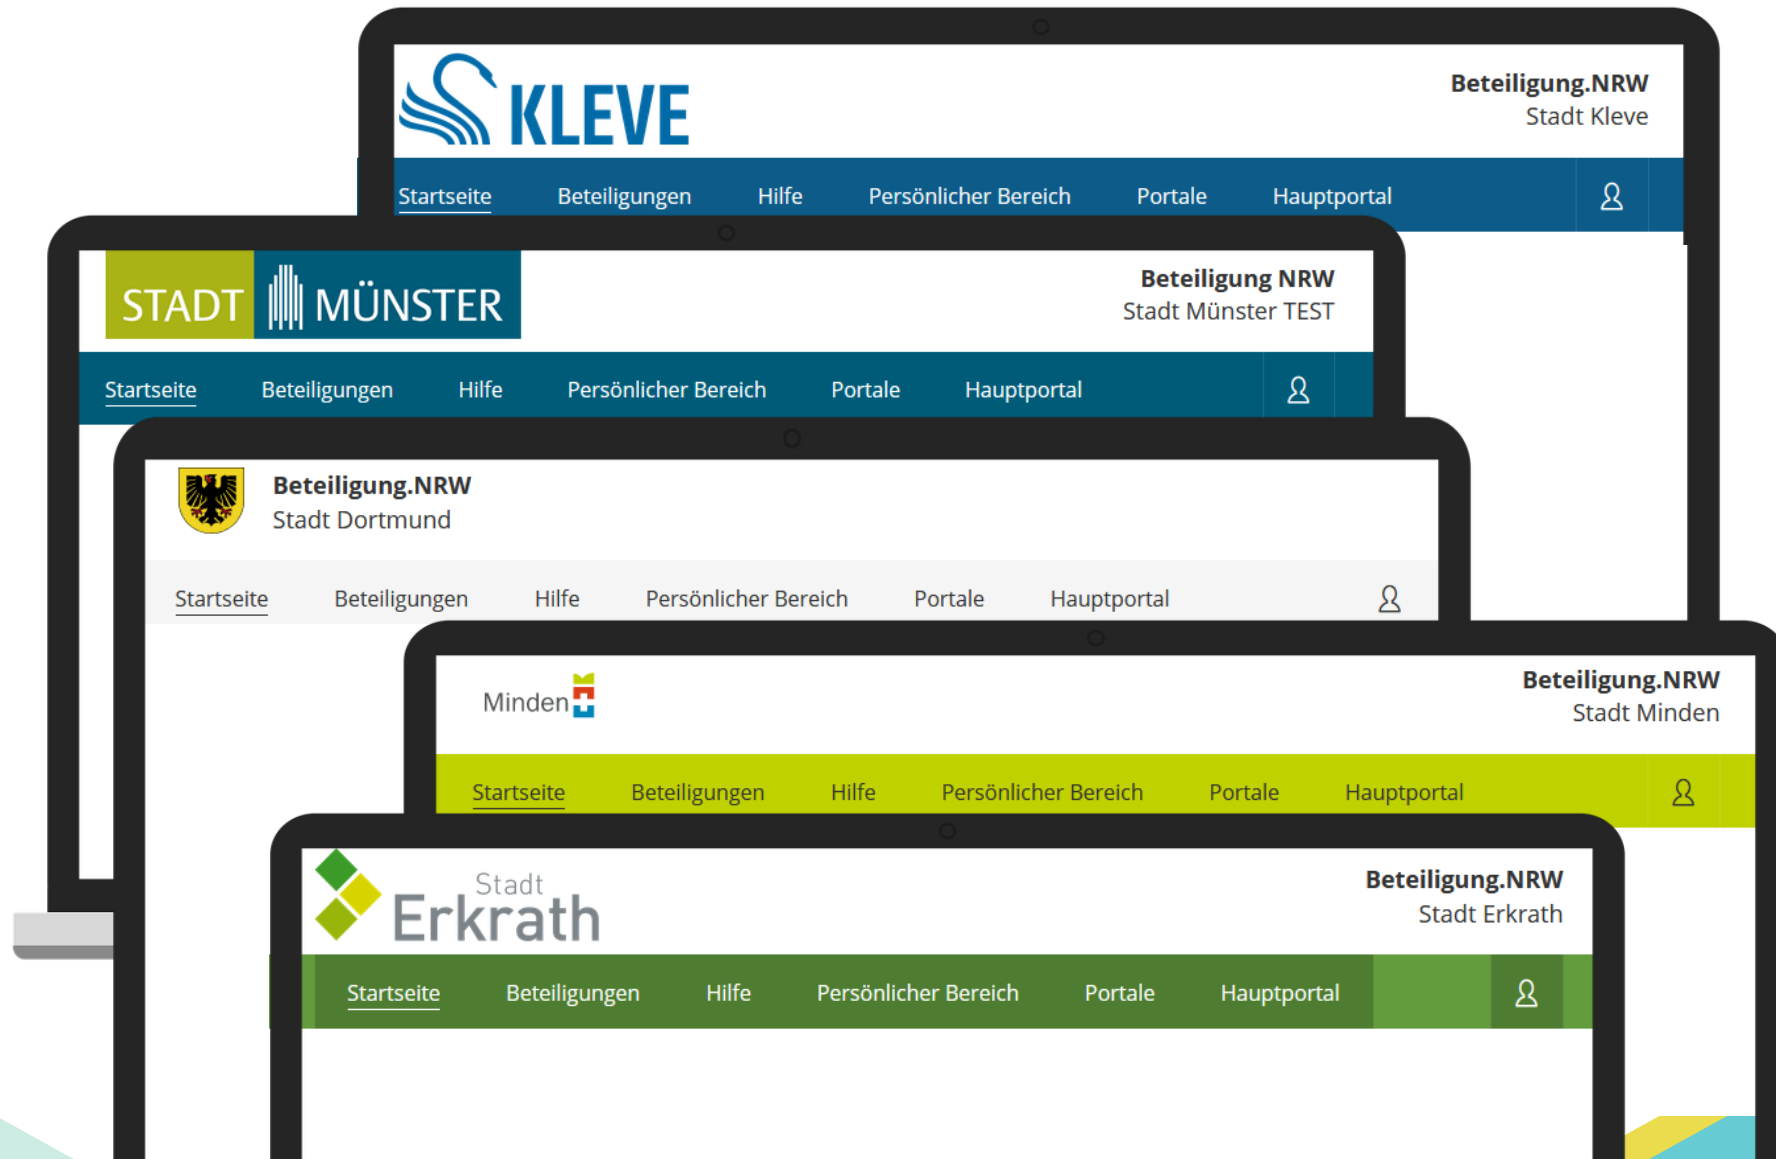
KLEVE

Beteiligung.NRW
Stadt Kleve

Startseite Beteiligungen Hilfe Persönlicher Bereich Portale Hauptportal

STADT MÜNSTER

Beteiligung NRW
Stadt Münster TEST

Startseite Beteiligungen Hilfe Persönlicher Bereich Portale Hauptportal

Beteiligung.NRW
Stadt Dortmund

Startseite Beteiligungen Hilfe Persönlicher Bereich Portale Hauptportal

Minden

Beteiligung.NRW
Stadt Minden

Startseite Beteiligungen Hilfe Persönlicher Bereich Portale Hauptportal

Stadt Erkrath

Beteiligung.NRW
Stadt Erkrath

Startseite Beteiligungen Hilfe Persönlicher Bereich Portale Hauptportal